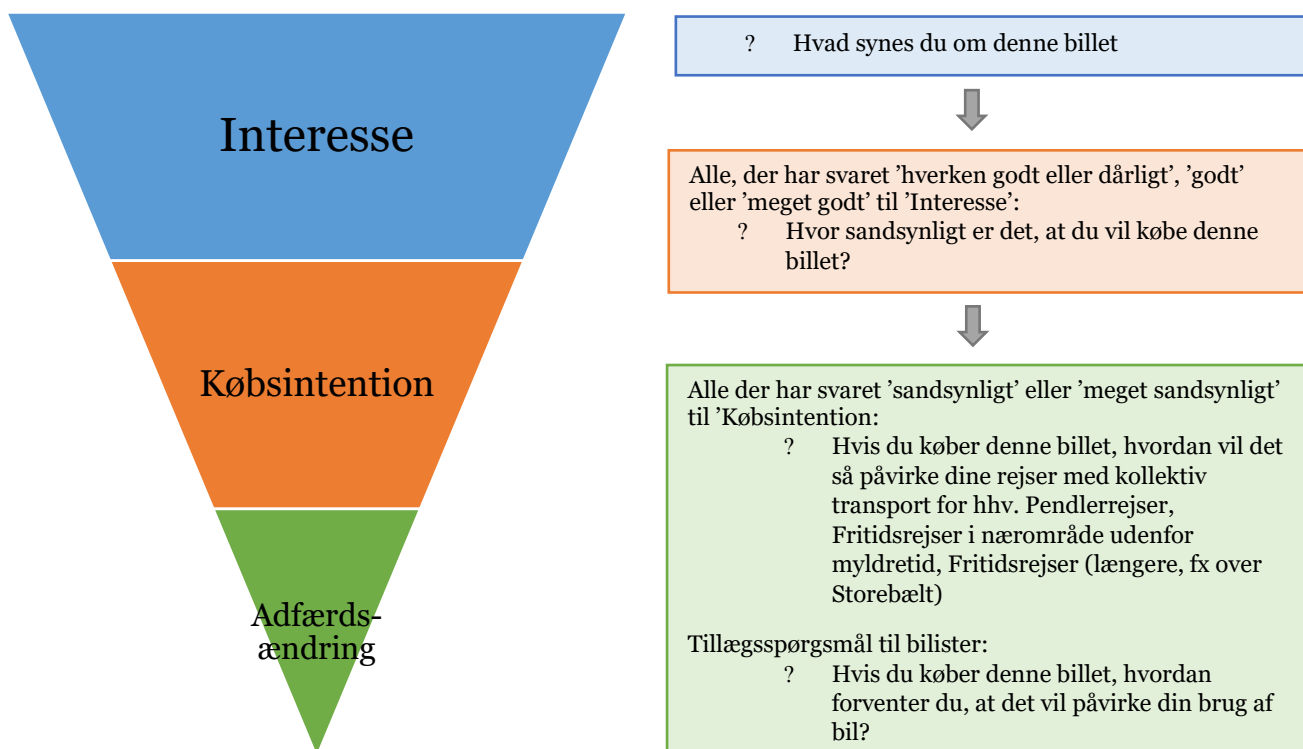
Interesse

Købsintention

Adfærds-
ændring

? Hvad synes du om denne billet

Alle, der har svaret ’hverken godt eller dårligt’, ’godt’ eller ’meget godt’ til ’Interesse’:
? Hvor sandsynligt er det, at du vil købe denne billet?

Alle der har svaret ’sandsynligt’ eller ’meget sandsynligt’ til ’Købsintention:
? Hvis du køber denne billet, hvordan vil det så påvirke dine rejser med kollektiv transport for hhv. Pendlerrejser, Fritidsrejser i nærområde udenfor myldretid, Fritidsrejser (længere, fx over Storebælt)

Tillægsspørgsmål til bilister:
? Hvis du køber denne billet, hvordan forventer du, at det vil påvirke din brug af bil?